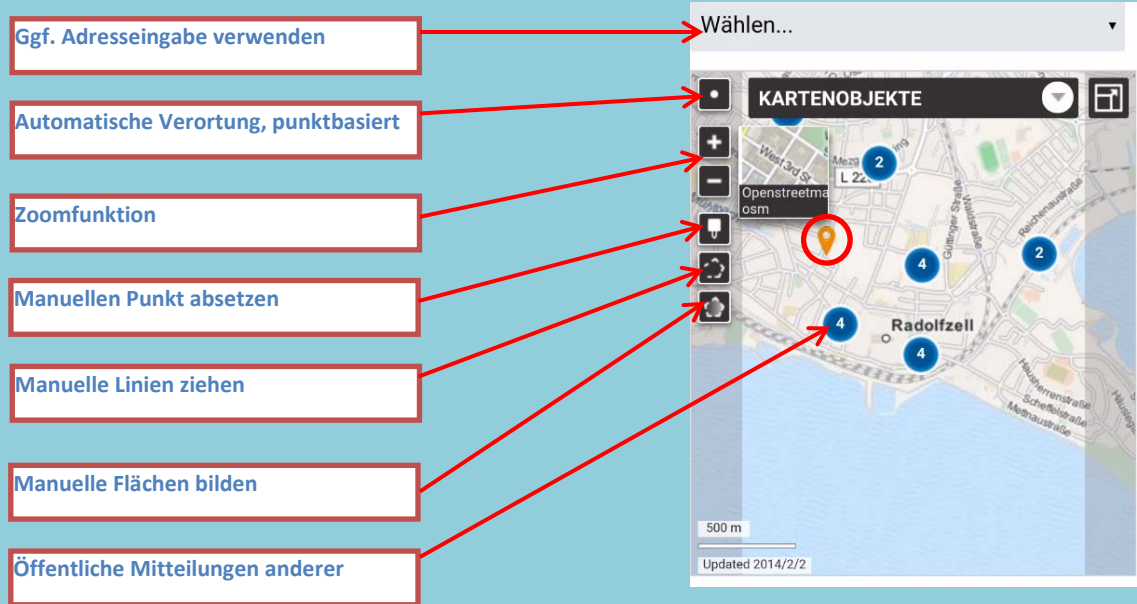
Ggf. Adresseingabe verwenden

Automatische Verortung, punktbasiert

Zoomfunktion

Manuellen Punkt absetzen

Manuelle Linien ziehen

Manuelle Flächen bilden

Öffentliche Mitteilungen anderer

Wählen...

KARTENOBJEKTE

West 3rd St

Mezg

L 22

Openstreetma
osm

2

2

4

2

4

4

Radolfzell

Güttinger Straße

Reichenaustraße

Haselbrunnstraße

Scheffelstraße

Mettnaustraße

500 m

Updated 2014/2/2